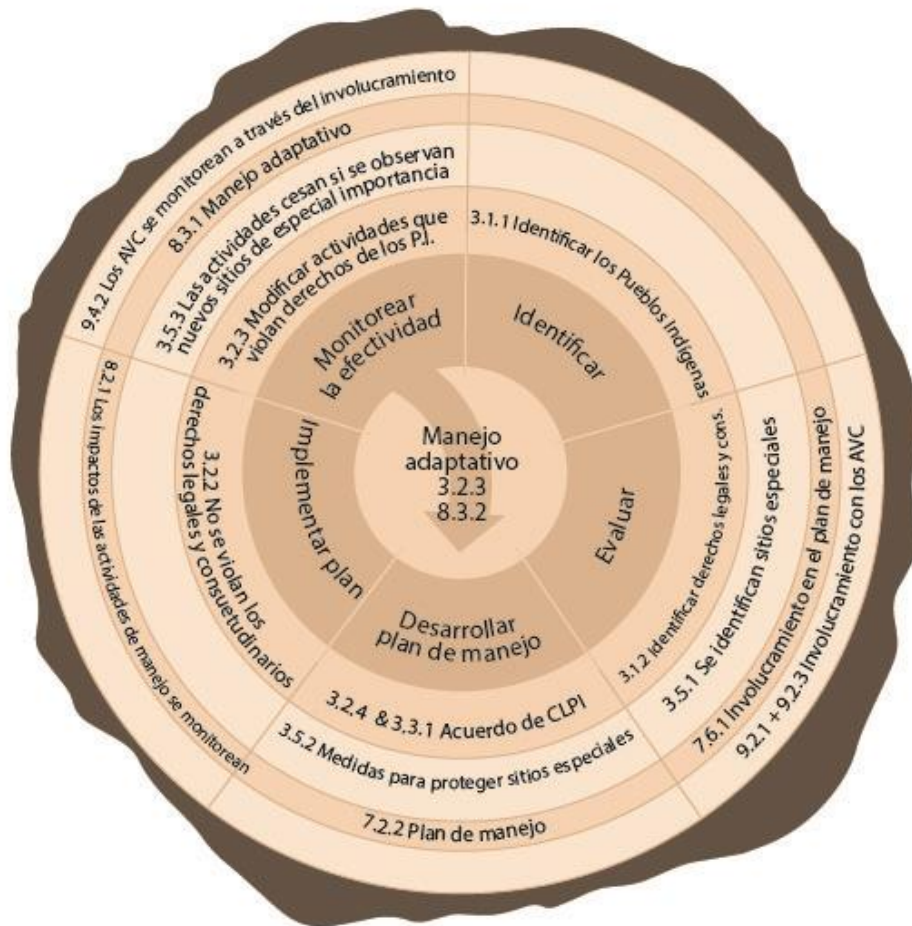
Manejo adaptativo
3.2.3
8.3.2

Identificar
Evaluar
Desarrollar plan de manejo
Implementar plan
Monitorear la efectividad

3.1.1 Identificar los Pueblos Indígenas
3.1.2 Identificar derechos legales y cons.
3.2.4 & 3.3.1 Acuerdo de CLPI
3.2.2 No se violan los derechos legales y consuetudinarios
3.2.3 Modificar actividades que violan derechos de los P.I.

3.5.1 Se identifican sitios especiales
3.5.2 Medidas para proteger sitios especiales
8.2.1 Los impactos de las actividades de manejo se monitorean
3.5.3 Las actividades cesan si se observan nuevos sitios de especial importancia

7.6.1 Involucramiento en el plan de manejo
7.2.2 Plan de manejo
8.3.1 Manejo adaptativo

9.2.1 + 9.2.3 Involucramiento con los AVC
9.4.2 Los AVC se monitorean a través del involucramiento